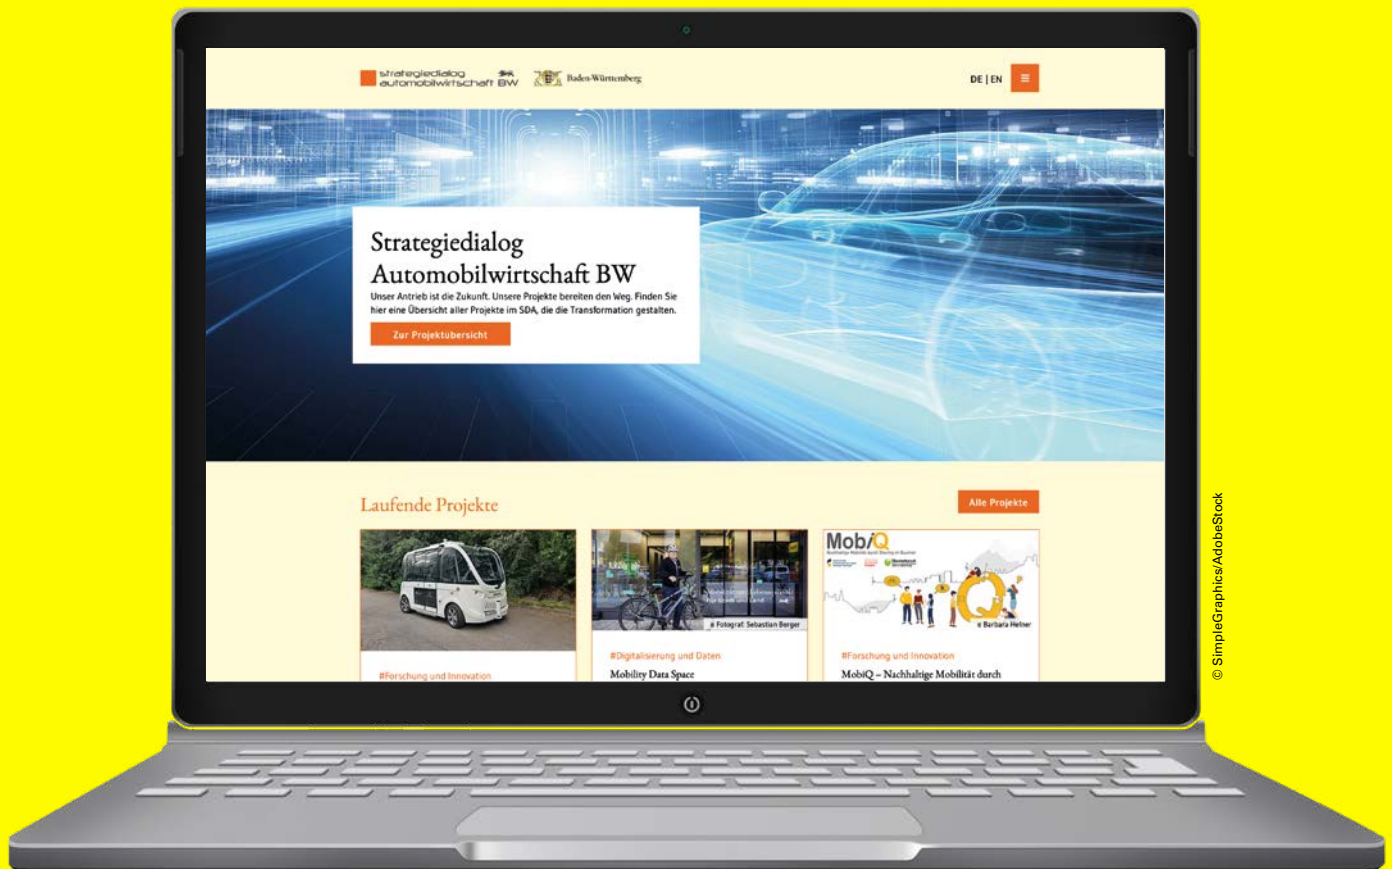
strategiedialog automobilwirtschaft BW

Baden-Württemberg

DE | EN

Strategiedialog Automobilwirtschaft BW

Unser Antrieb ist die Zukunft. Unsere Projekte bereiten den Weg. Finden Sie hier eine Übersicht aller Projekte im SDA, die die Transformation gestalten.

Zur Projektübersicht

Laufende Projekte

Alle Projekte

#Forschung und Innovation

© Fotograf Sebastian Berger

#Digitalisierung und Daten

Mobility Data Space

MobiQ

© Barbara Hefner

#Forschung und Innovation

MobiQ – Nachhaltige Mobilität durch

© SimpleGraphics/AdobeStock